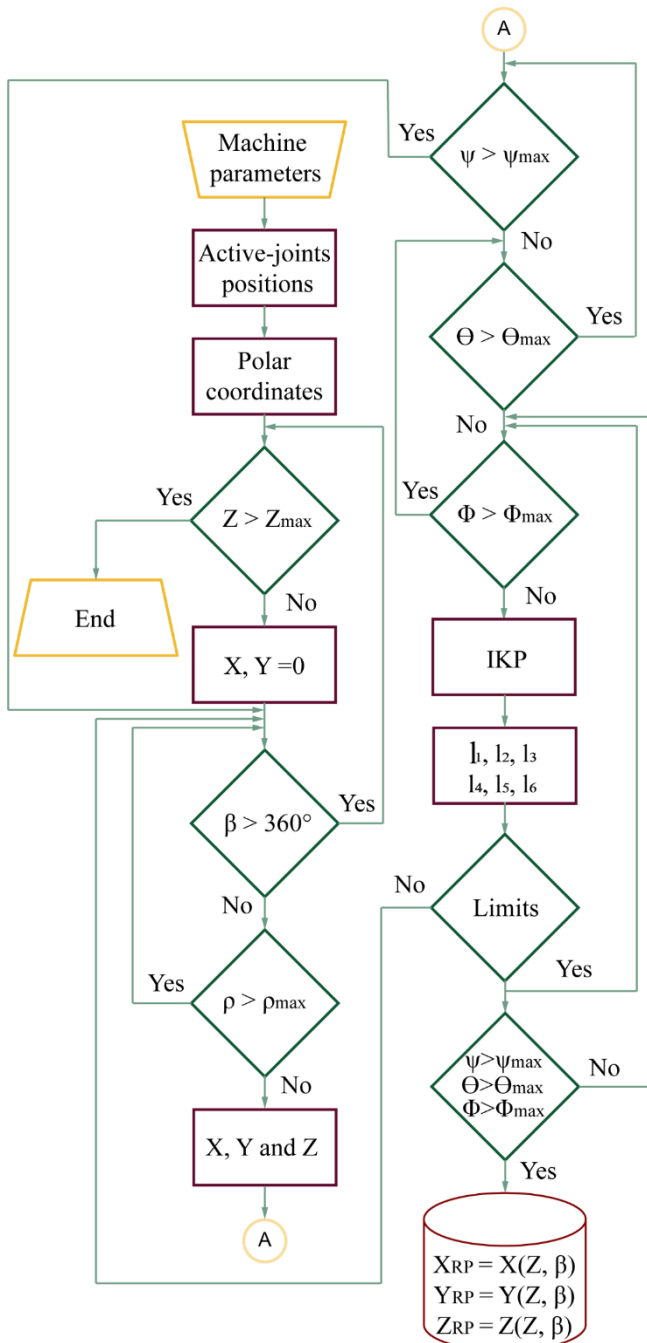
Machine parameters

Active-joints positions

Polar coordinates

Yes

$Z > Z_{max}$

End

No

X, Y =0

$\beta > 360°$

Yes

No

Yes

$\rho > \rho_{max}$

No

X, Y and Z

A

A

Yes

$\psi > \psi_{max}$

No

$\Theta > \Theta_{max}$

Yes

No

Yes

$\Phi > \Phi_{max}$

No

IKP

$l_1, l_2, l_3$
$l_4, l_5, l_6$

No

Limits

Yes

$\psi > \psi_{max}$
$\Theta > \Theta_{max}$
$\Phi > \Phi_{max}$

No

Yes

$X_{RP} = X(Z, \beta)$
$Y_{RP} = Y(Z, \beta)$
$Z_{RP} = Z(Z, \beta)$